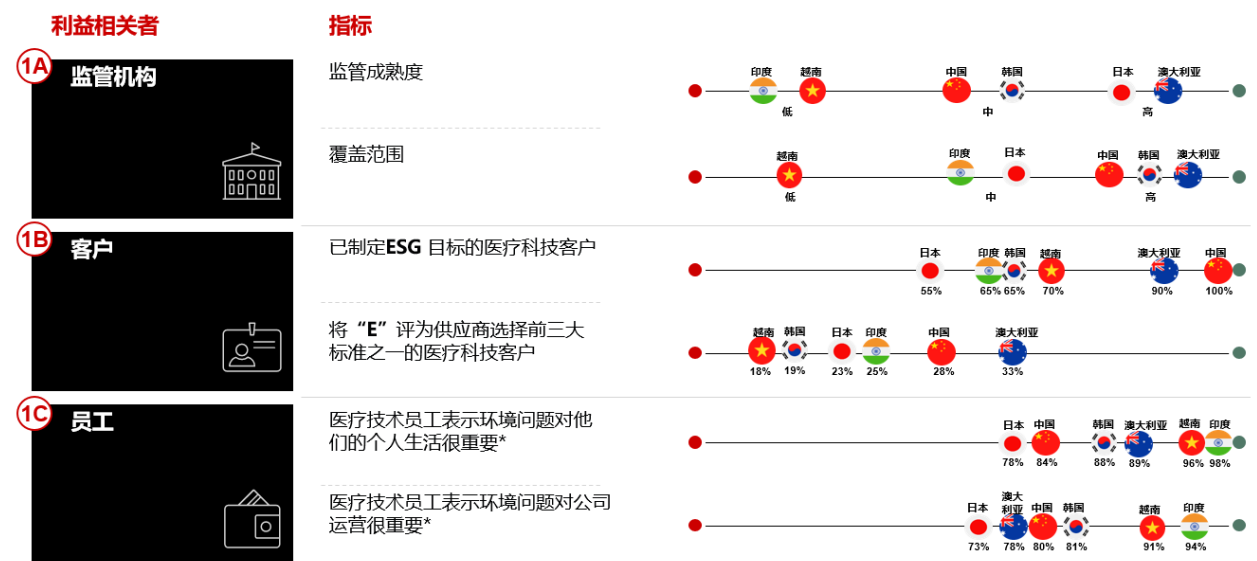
利益相关者

指标

1A 监管机构

监管成熟度

印度 越南 低 中国 韩国 中 日本 澳大利亚 高

覆盖范围

越南 低 印度 日本 中 中国 韩国 高 澳大利亚

1B 客户

已制定ESG 目标的医疗科技客户

日本 55% 印度 65% 韩国 65% 越南 70% 澳大利亚 90% 中国 100%

将“E”评为供应商选择前三大标准之一的医疗科技客户

越南 18% 韩国 19% 日本 23% 印度 25% 中国 28% 澳大利亚 33%

1C 员工

医疗技术员工表示环境问题对他们的个人生活很重要*

日本 78% 中国 84% 韩国 88% 澳大利亚 89% 越南 96% 印度 98%

医疗技术员工表示环境问题对公司运营很重要*

日本 73% 澳大利亚 78% 中国 80% 韩国 81% 越南 91% 印度 94%